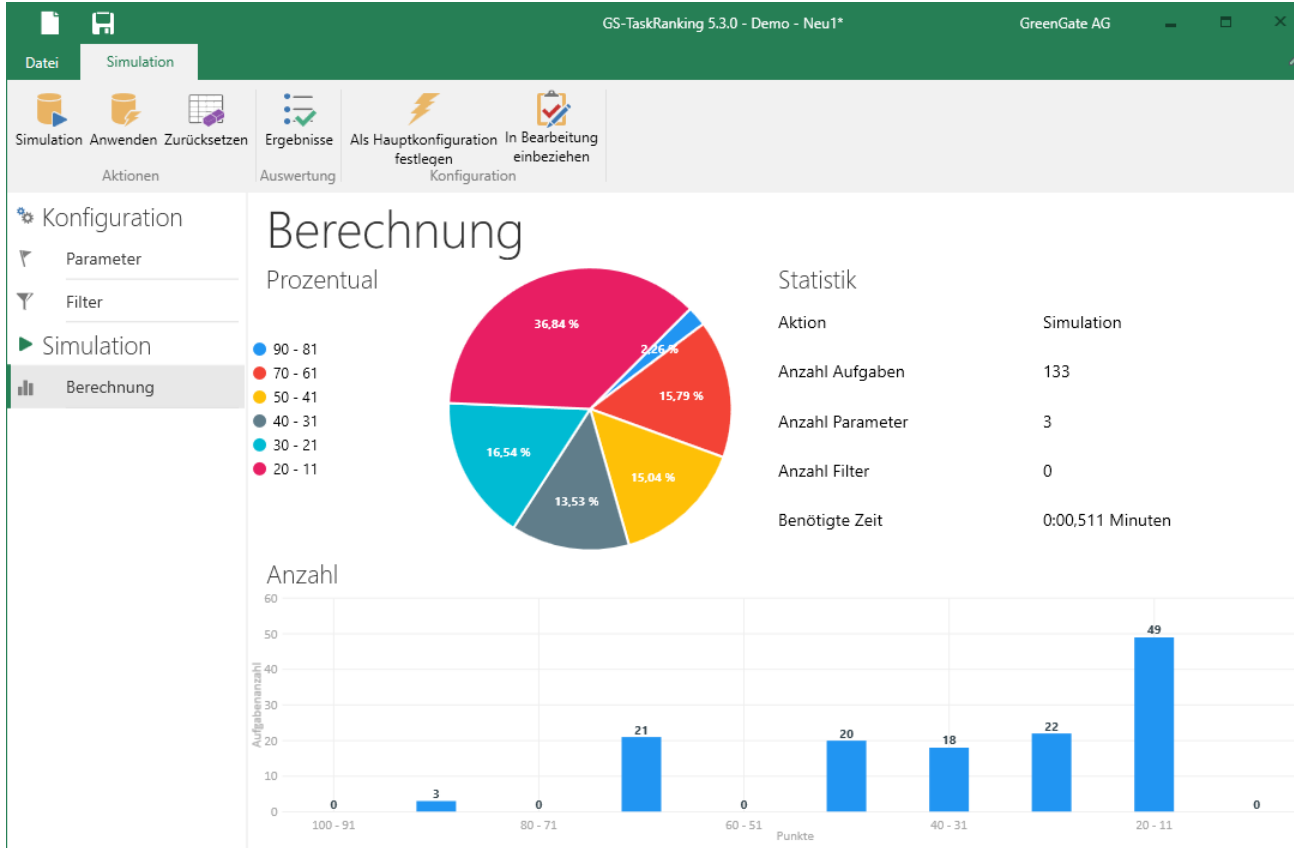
GS-TaskRanking 5.3.0 - Demo - Neu1*
GreenGate AG

Datei
Simulation

Simulation
Anwenden
Zurücksetzen
Aktionen
Ergebnisse
Auswertung
Als Hauptkonfiguration festlegen
In Bearbeitung einbeziehen
Konfiguration

Konfiguration
Parameter
Filter
Simulation
Berechnung

Berechnung

Prozentual

90 - 81
70 - 61
50 - 41
40 - 31
30 - 21
20 - 11

36,84 %
2,26 %
15,79 %
15,04 %
13,53 %
16,54 %

Statistik

| | |
|---|---|
| Aktion | Simulation |
| Anzahl Aufgaben | 133 |
| Anzahl Parameter | 3 |
| Anzahl Filter | 0 |
| Benötigte Zeit | 0:00,511 Minuten |

Anzahl

60
50
40
30
20
10
0
Aufgabenanzahl

0
3
0
21
0
20
18
22
49
0

100 - 91
80 - 71
60 - 51
40 - 31
20 - 11
Punkte